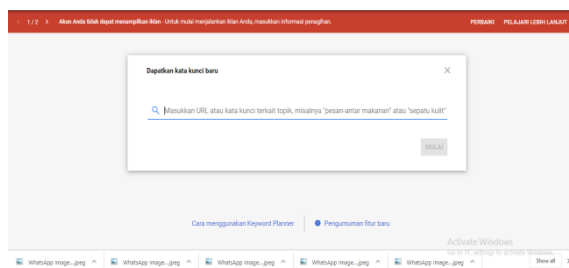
< 1 / 2 > Akun Anda tidak dapat menampilkan iklan - Untuk mulai menjalankan iklan Anda, masukkan informasi penagihan. PERBAIKI PELAJARI LEBIH LANJUT

Dapatkan kata kunci baru

×

Masukkan URL atau kata kunci terkait topik, misalnya "pesan-antar makanan" atau "sepatu kulit"

MULAI

Cara menggunakan Keyword Planner

Pengumuman fitur baru

Activate Windows
Go to PC settings to activate Windows.

WhatsApp Image....jpeg ^ WhatsApp Image....jpeg ^ WhatsApp Image....jpeg ^ WhatsApp Image....jpeg ^ WhatsApp Image....jpeg ^ Show all